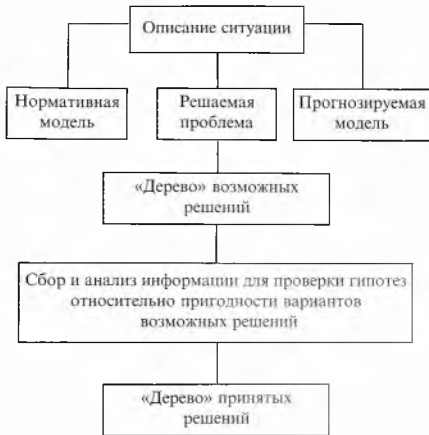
Описание ситуации

Нормативная модель

Решаемая проблема

Прогнозируемая модель

«Дерево» возможных решений

Сбор и анализ информации для проверки гипотез относительно пригодности вариантов возможных решений

«Дерево» принятых решений